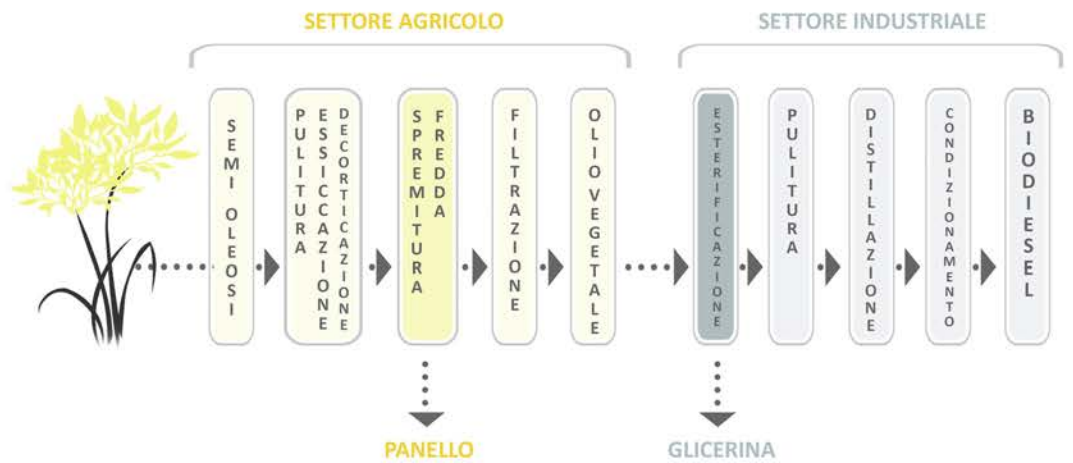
SETTORE AGRICOLO

SETTORE INDUSTRIALE

SEMI OLEOSI

PULITURA ESSICCAZIONE DECORTICAZIONE

SPREMITURA FREDDA

FILTRAZIONE

OLIO VEGETALE

ESTERIFICAZIONE

PULITURA

DISTILLAZIONE

CONDIZIONAMENTO

BIODIESEL

PANELLO

GLICERINA